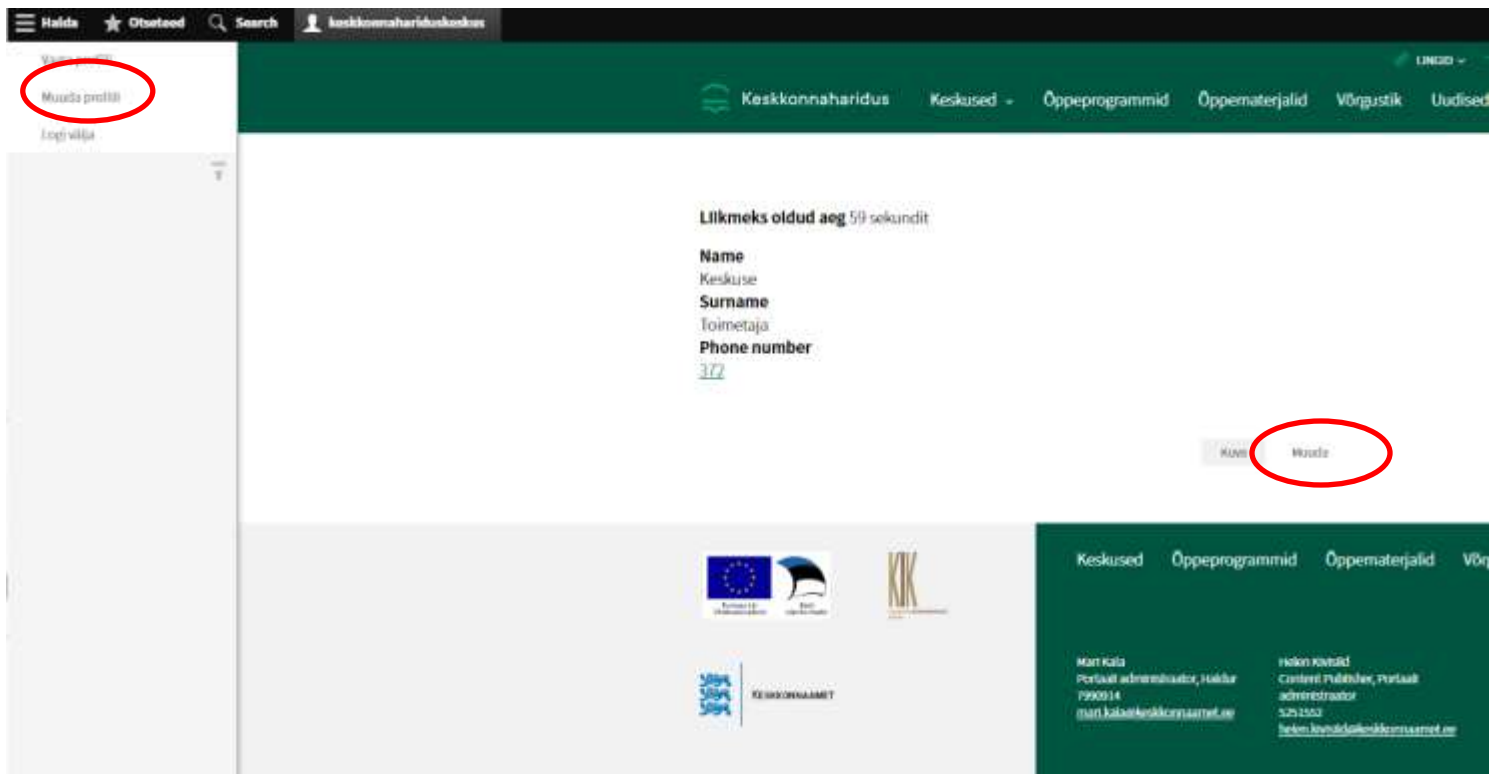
Halda Otseteed Search keskkonnahariduskeskus

Vaata profiili
Muuda profiili
Logi välja

LINGID

Keskkonnaharidus Keskused Õppeprogrammid Õppematerjalid Võrgustik Uudised

Liikmeks oldud aeg 59 sekundit

Name
Keskuse
Surname
Toimetaja
Phone number
372

Kuva Muuda

KIK

Keskkonnaamet

Keskused Õppeprogrammid Õppematerjalid Võr

Mari Kala
Portaali administraator, Haldur
7990914
mari.kala@keskkonnaamet.ee

Helen Kivisild
Content Publisher, Portaali administraator
5251552
helen.kivisild@keskkonnaamet.ee